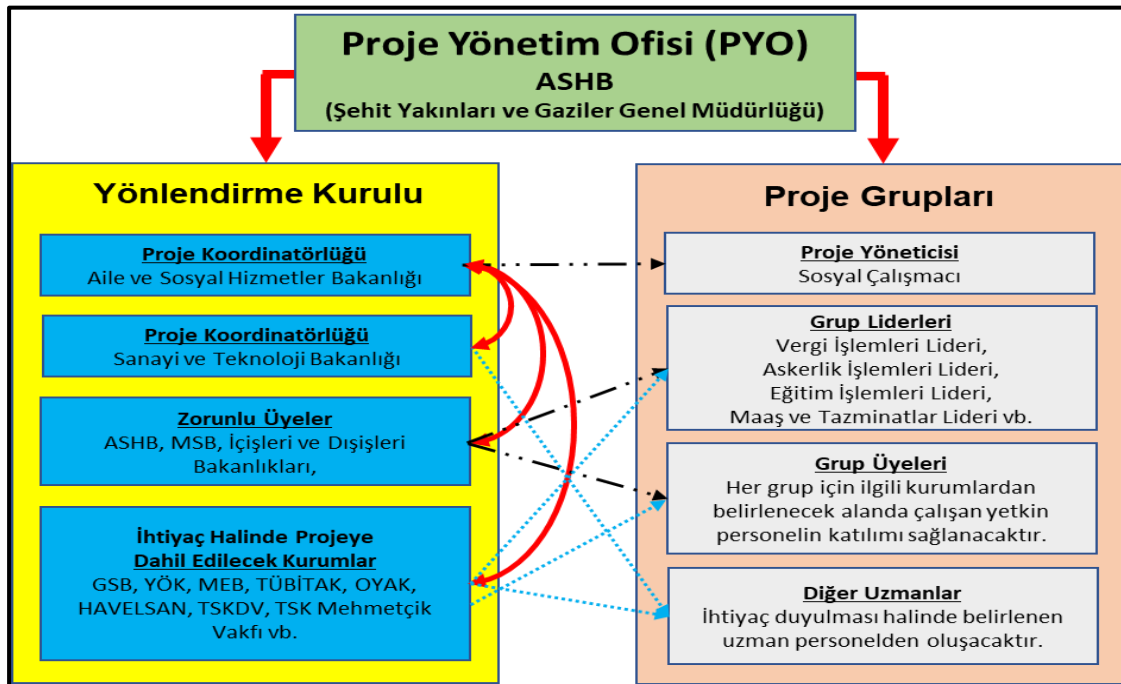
Proje Yönetim Ofisi (PYO)
ASHB
(Şehit Yakınları ve Gaziler Genel Müdürlüğü)

Yönlendirme Kurulu

Proje Koordinatörlüğü
Aile ve Sosyal Hizmetler Bakanlığı

Proje Koordinatörlüğü
Sanayi ve Teknoloji Bakanlığı

Zorunlu Üyeler
ASHB, MSB, İçişleri ve Dışişleri Bakanlıkları,

İhtiyaç Halinde Projeye Dahil Edilecek Kurumlar
GSB, YÖK, MEB, TÜBİTAK, OYAK, HAVELSAN, TSKDV, TSK Mehmetçik Vakfı vb.

Proje Grupları

Proje Yöneticisi
Sosyal Çalışmacı

Grup Liderleri
Vergi İşlemleri Lideri,
Askerlik İşlemleri Lideri,
Eğitim İşlemleri Lideri,
Maaş ve Tazminatlar Lideri vb.

Grup Üyeleri
Her grup için ilgili kurumlardan belirlenecek alanda çalışan yetkin personelin katılımı sağlanacaktır.

Diğer Uzmanlar
İhtiyaç duyulması halinde belirlenen uzman personelden oluşacaktır.